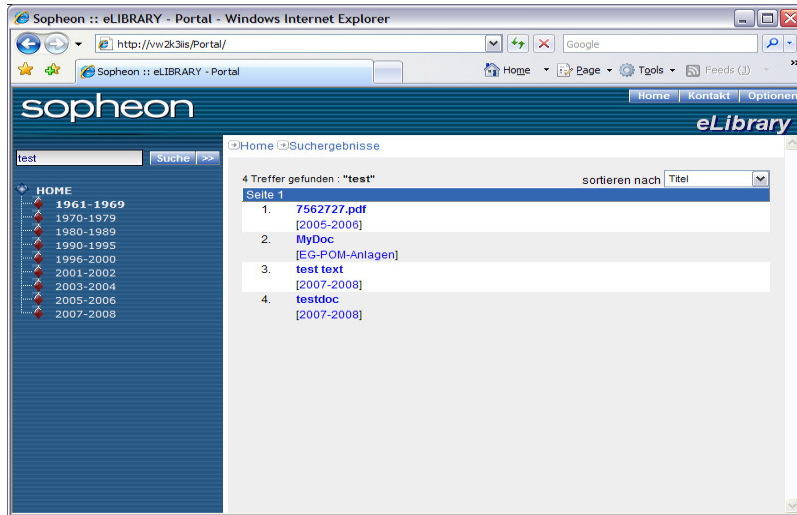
Sopheon :: eLIBRARY - Portal - Windows Internet Explorer

http://vw2k3iis/Portal/

Google

Sopheon :: eLIBRARY - Portal

Home Page Tools Feeds (J)

sopheon

Home | Kontakt | Optionen

eLibrary

test

Suche >>

HOME
1961-1969
1970-1979
1980-1989
1990-1995
1996-2000
2001-2002
2003-2004
2005-2006
2007-2008

Home Suchergebnisse

4 Treffer gefunden : "test"

sortieren nach Titel

Seite 1

1. 7562727.pdf
[2005-2006]

2. MyDoc
[EG-POM-Anlagen]

3. test text
[2007-2008]

4. testdoc
[2007-2008]